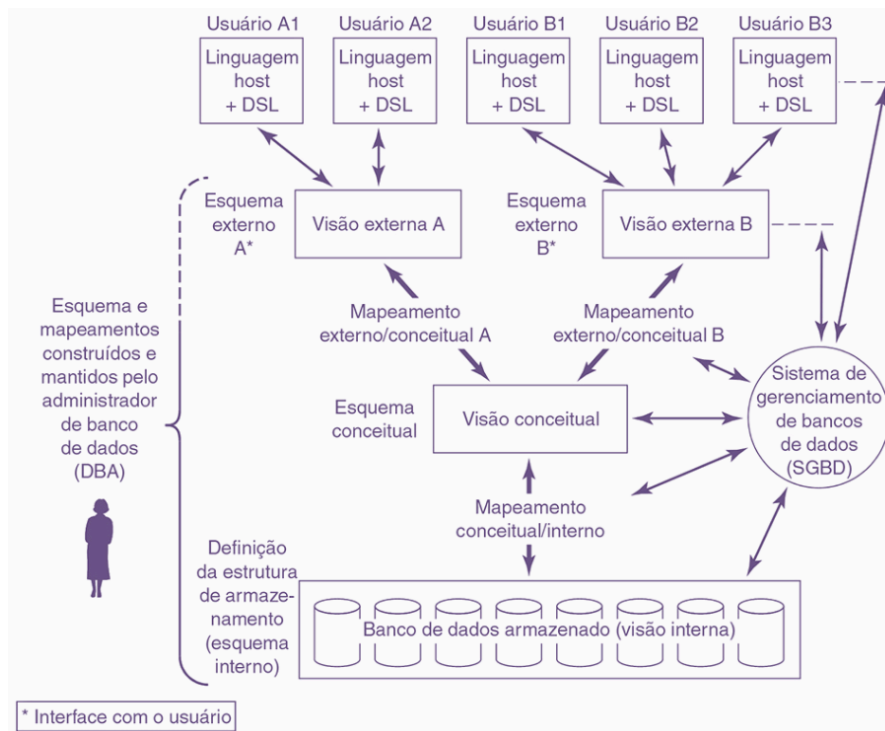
Usuário A1

Linguagem host + DSL

Usuário A2

Linguagem host + DSL

Usuário B1

Linguagem host + DSL

Usuário B2

Linguagem host + DSL

Usuário B3

Linguagem host + DSL

Esquema externo A*

Visão externa A

Esquema externo B*

Visão externa B

Esquema e mapeamentos construídos e mantidos pelo administrador de banco de dados (DBA)

Mapeamento externo/conceitual A

Mapeamento externo/conceitual B

Sistema de gerenciamento de bancos de dados (SGBD)

Esquema conceitual

Visão conceitual

Mapeamento conceitual/interno

Definição da estrutura de armazenamento (esquema interno)

Banco de dados armazenado (visão interna)

* Interface com o usuário